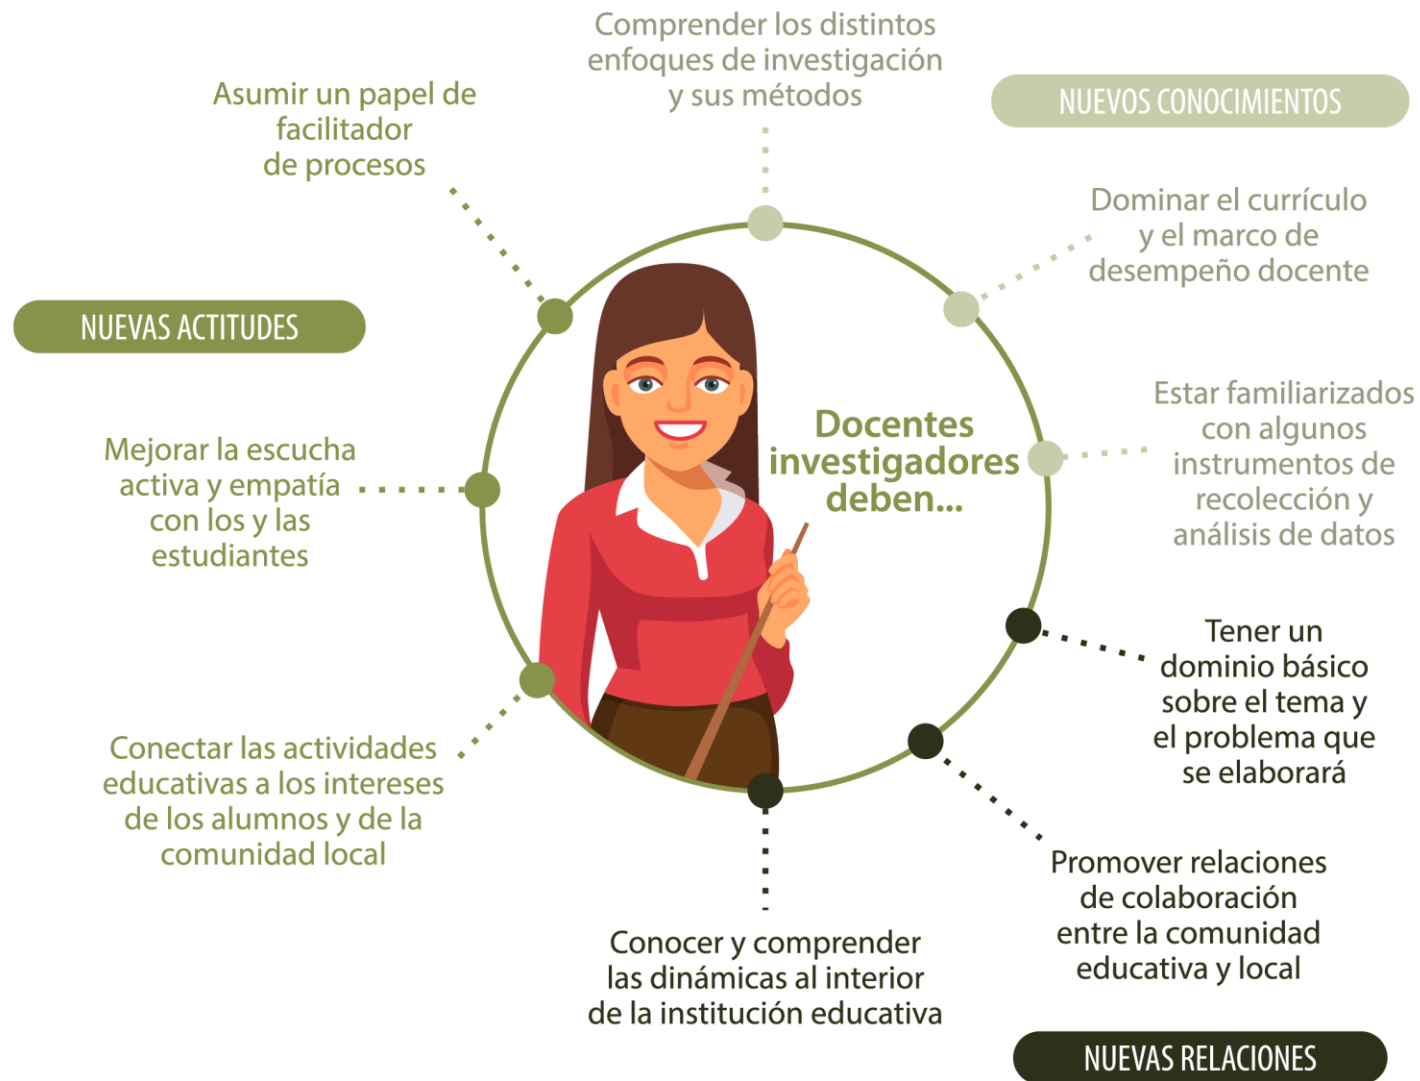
Docentes investigadores deben...

Comprender los distintos enfoques de investigación y sus métodos

NUEVOS CONOCIMIENTOS

Dominar el currículo y el marco de desempeño docente

Estar familiarizados con algunos instrumentos de recolección y análisis de datos

Asumir un papel de facilitador de procesos

NUEVAS ACTITUDES

Mejorar la escucha activa y empatía con los y las estudiantes

Conectar las actividades educativas a los intereses de los alumnos y de la comunidad local

Tener un dominio básico sobre el tema y el problema que se elaborará

Promover relaciones de colaboración entre la comunidad educativa y local

Conocer y comprender las dinámicas al interior de la institución educativa

NUEVAS RELACIONES